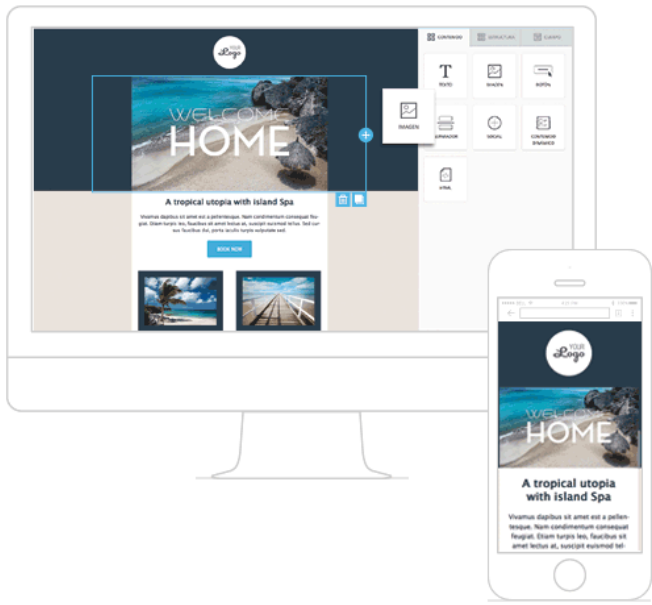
YOUR Logo

WELCOME HOME

A tropical utopia with island Spa

Vivamus dapibus sit amet est a pellentesque. Nam condimentum consequat feugiat. Etiam turpis leo, faucibus sit amet lectus at, suscipit euismod tellus. Fusce luctus faucibus dui, porta iaculis turpis vulputate sed.

BOOK NOW

CONTENIDO | ESTRUCTURA | CUERPO

TEXTO | IMAGEN | BOTÓN

IMAGEN

SEPARADOR | SOCIAL | CONTENIDO DINÁMICO

HTML

YOUR Logo

WELCOME HOME

A tropical utopia with island Spa

Vivamus dapibus sit amet est a pellentesque. Nam condimentum consequat feugiat. Etiam turpis leo, faucibus sit amet lectus at, suscipit euismod tel-